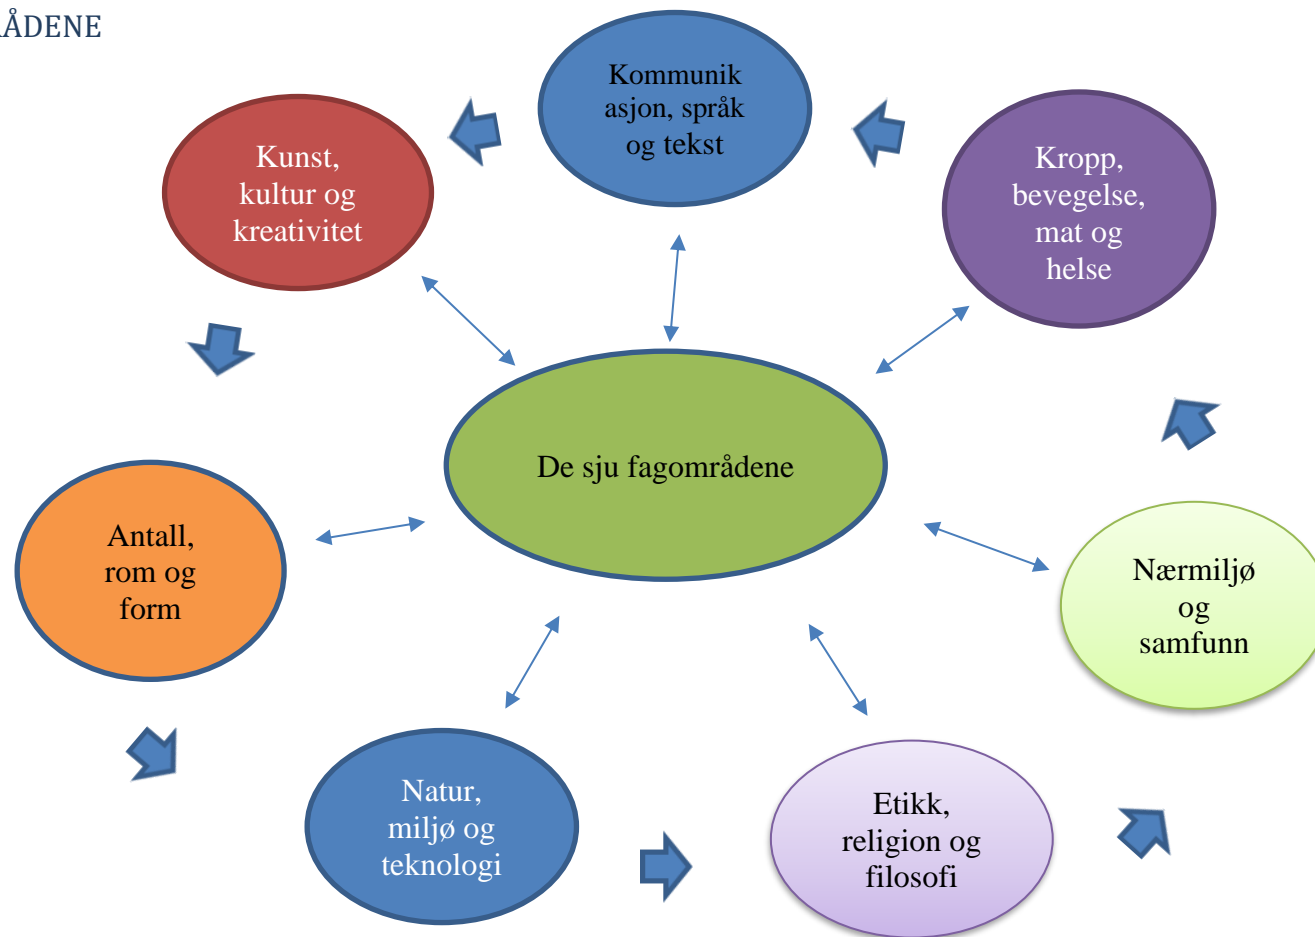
ÅDENE

Kommunikasjon, språk og tekst

Kunst, kultur og kreativitet

Kropp, bevegelse, mat og helse

De sju fagområdene

Antall, rom og form

Nærmiljø og samfunn

Natur, miljø og teknologi

Etikk, religion og filosofi